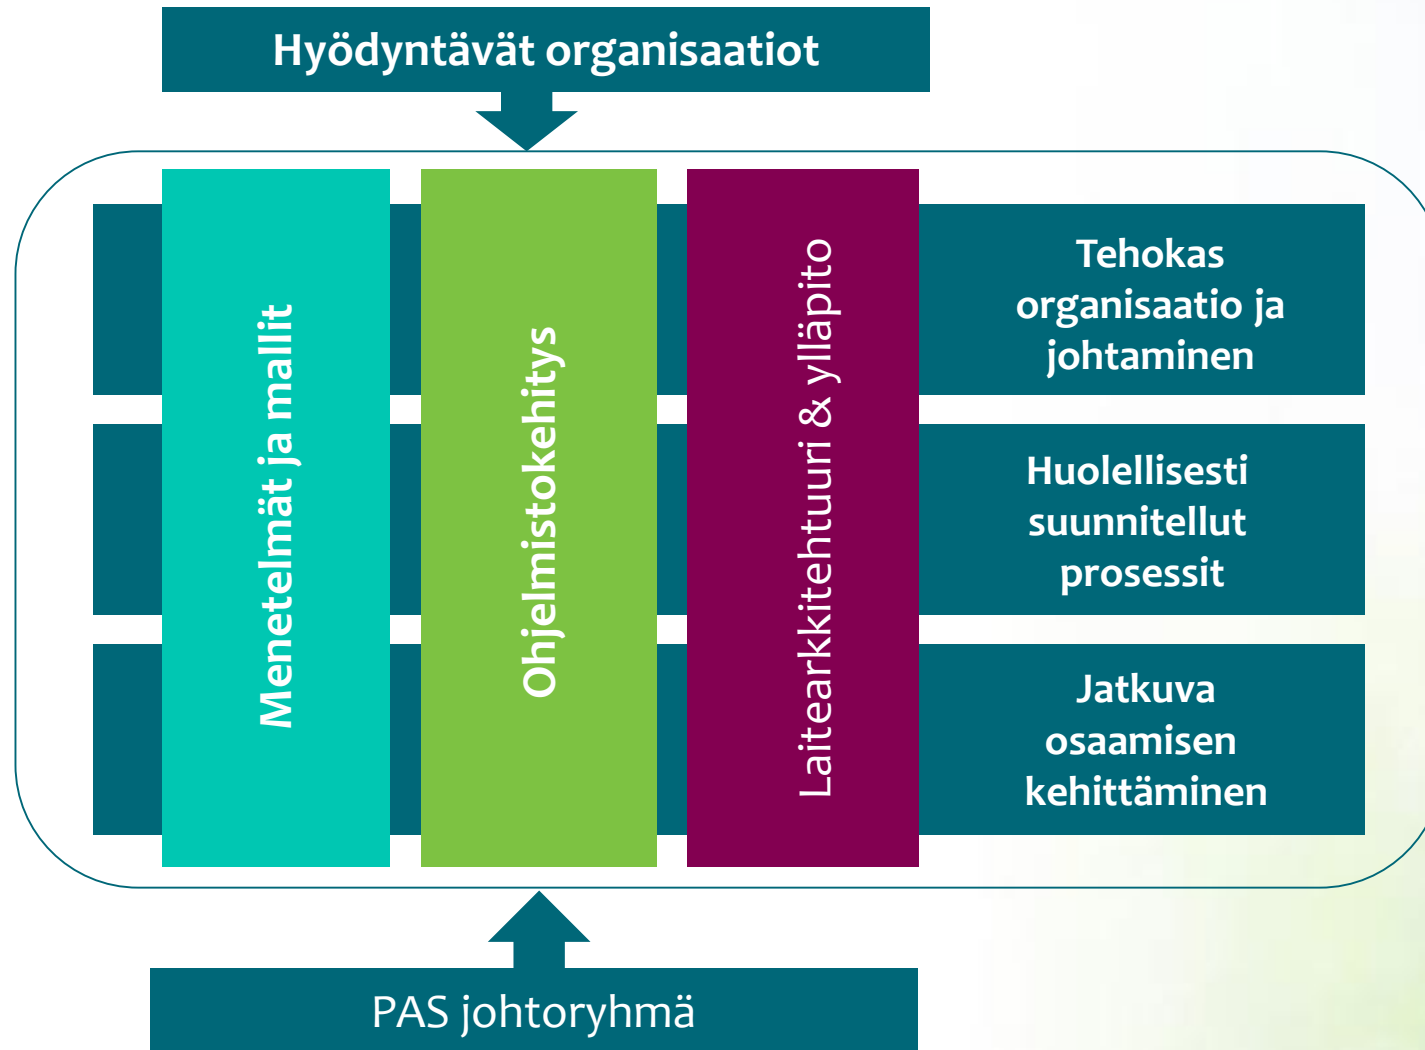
Hyödyntävät organisaatiot

Menetelmät ja mallit

Ohjelmistokehitys

Laitearkkitehtuuri & ylläpito

Tehokas organisaatio ja johtaminen

Huolellisesti suunnitellut prosessit

Jatkuva osaamisen kehittäminen

PAS johtoryhmä